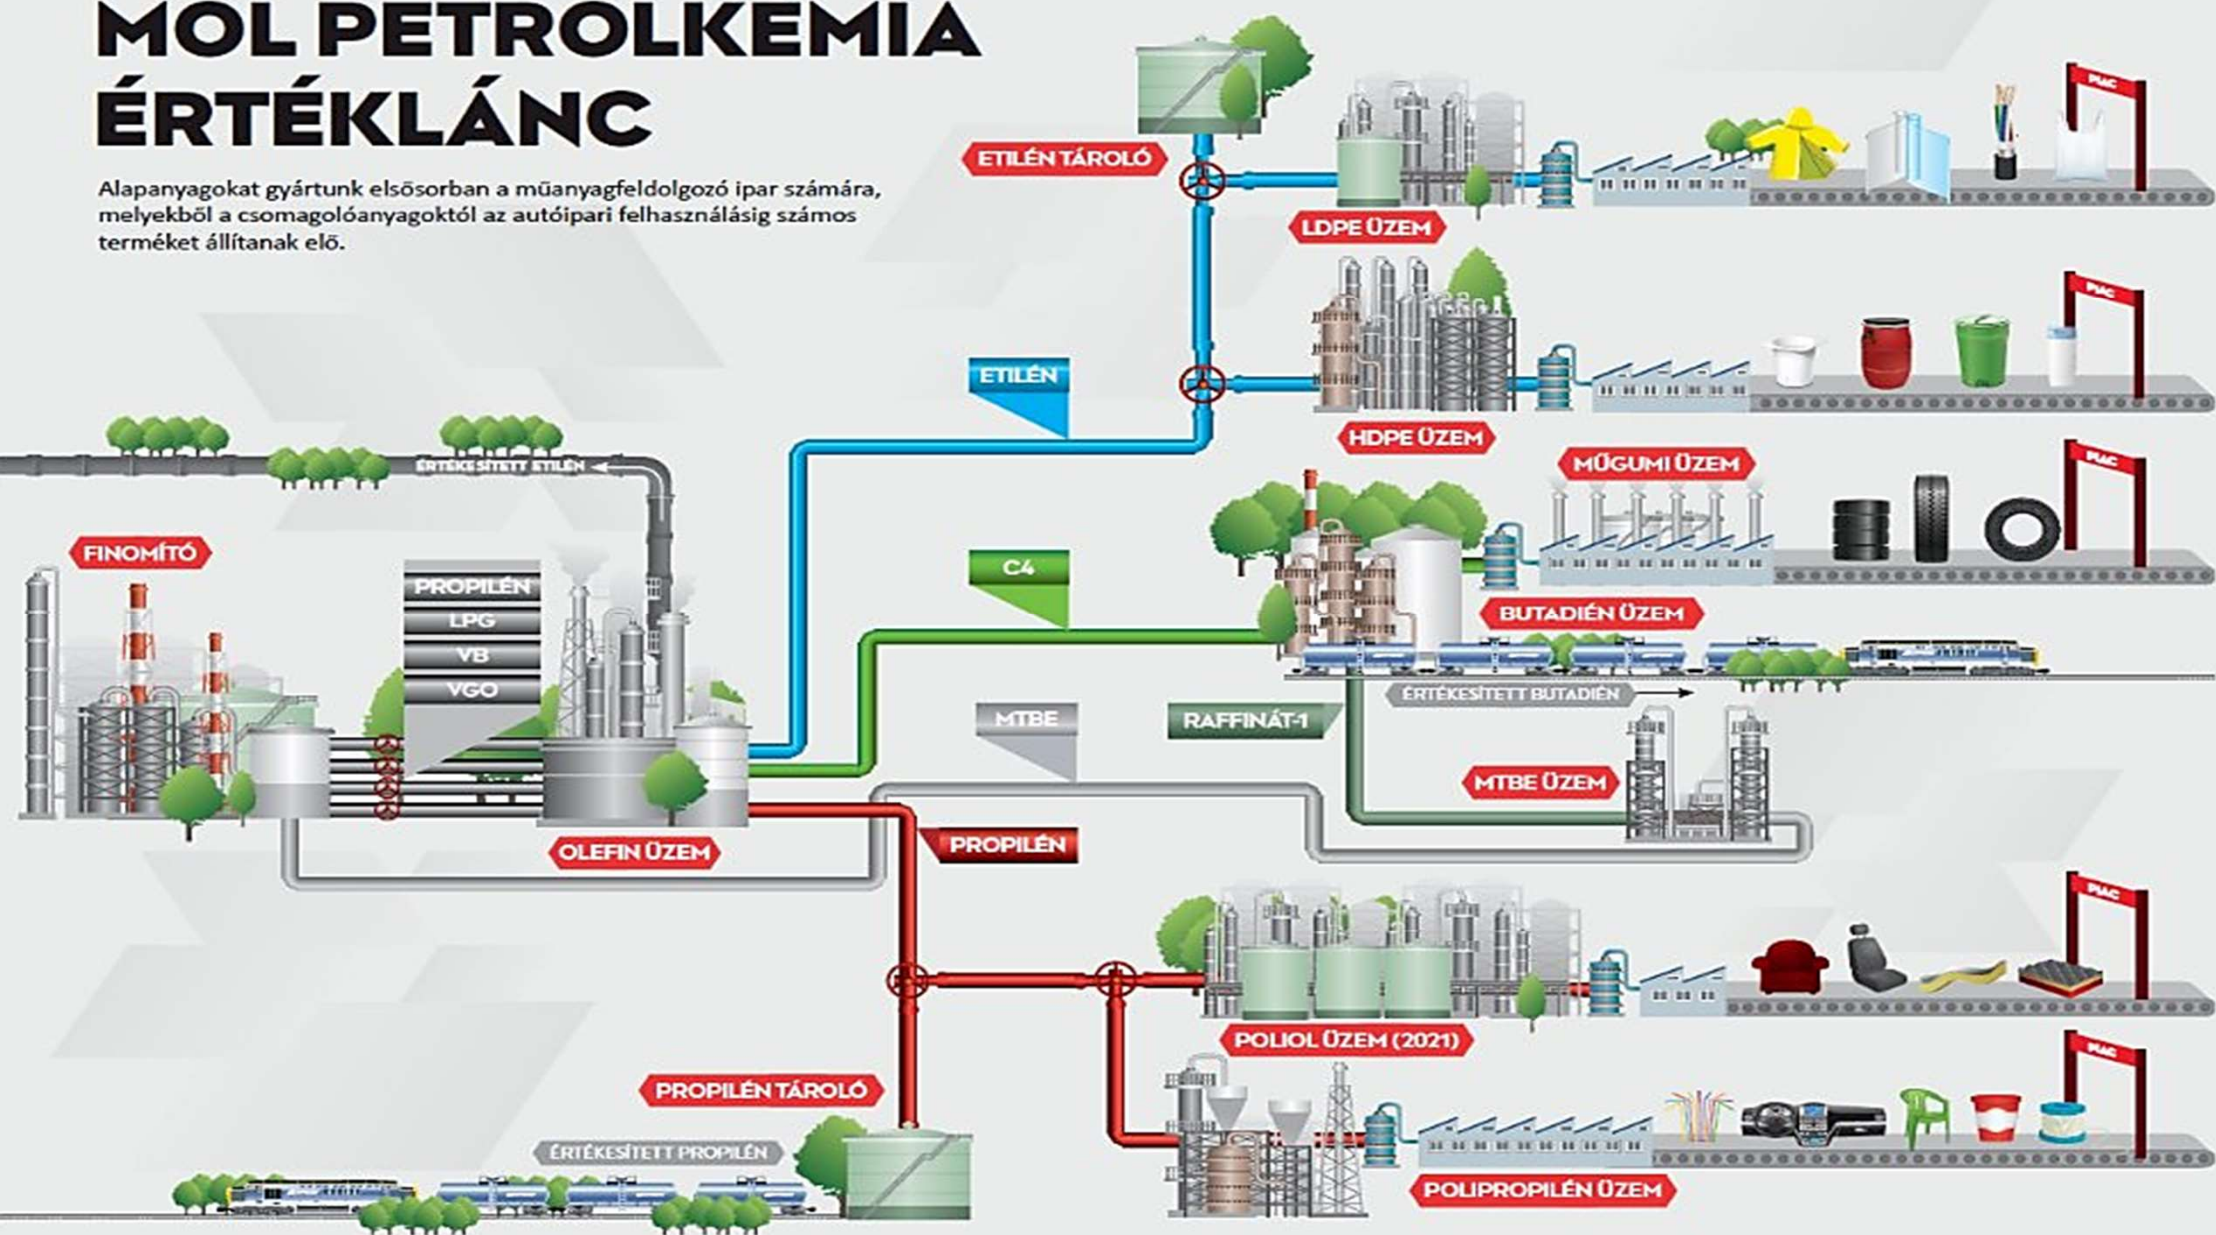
MOL PETROLKEMIA ÉRTÉKLÁNC

Alapanyagokat gyártunk elsősorban a műanyagfeldolgozó ipar számára, melyekből a csomagolóanyagoktól az autóipari felhasználásig számos terméket állítanak elő.

ETILÉN TÁROLÓ

LDPE ÜZEM

PIAC

ETILÉN

HDPE ÜZEM

PIAC

ÉRTÉKESÍTETT ETILÉN

MŰGUMI ÜZEM

PIAC

FINOMÍTÓ

PROPILÉN

LPG

VB

VGO

C4

BUTADIÉN ÜZEM

ÉRTÉKESÍTETT BUTADIÉN

MTBE

RAFFINÁT-1

MTBE ÜZEM

OLEFIN ÜZEM

PROPILÉN

PIAC

POLIOL ÜZEM (2021)

PROPILÉN TÁROLÓ

ÉRTÉKESÍTETT PROPILÉN

PIAC

POLIPROPILÉN ÜZEM